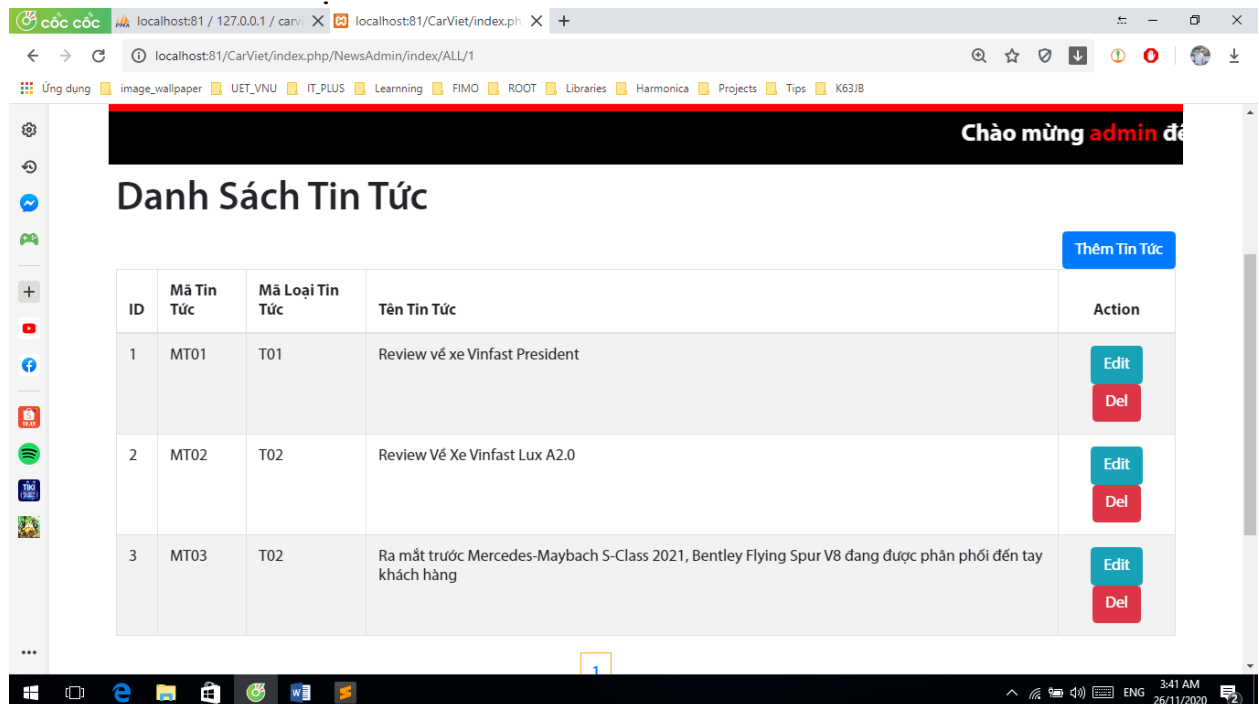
cốc cốc
localhost:81 / 127.0.0.1 / carv
localhost:81/CarViet/index.ph
localhost:81/CarViet/index.php/NewsAdmin/index/ALL/1
Ứng dụng image_wallpaper UET_VNU IT_PLUS Learnning FIMO ROOT Libraries Harmonica Projects Tips K63JB

Chào mừng admin đế

Danh Sách Tin Tức

Thêm Tin Tức

| ID | Mã Tin Tức | Mã Loại Tin Tức | Tên Tin Tức | Action |
|---|---|---|---|---|
| 1 | MT01 | T01 | Review về xe Vinfast President | Edit Del |
| 2 | MT02 | T02 | Review Về Xe Vinfast Lux A2.0 | Edit Del |
| 3 | MT03 | T02 | Ra mắt trước Mercedes-Maybach S-Class 2021, Bentley Flying Spur V8 đang được phân phối đến tay khách hàng | Edit Del |

1

ENG 3:41 AM 26/11/2020 2